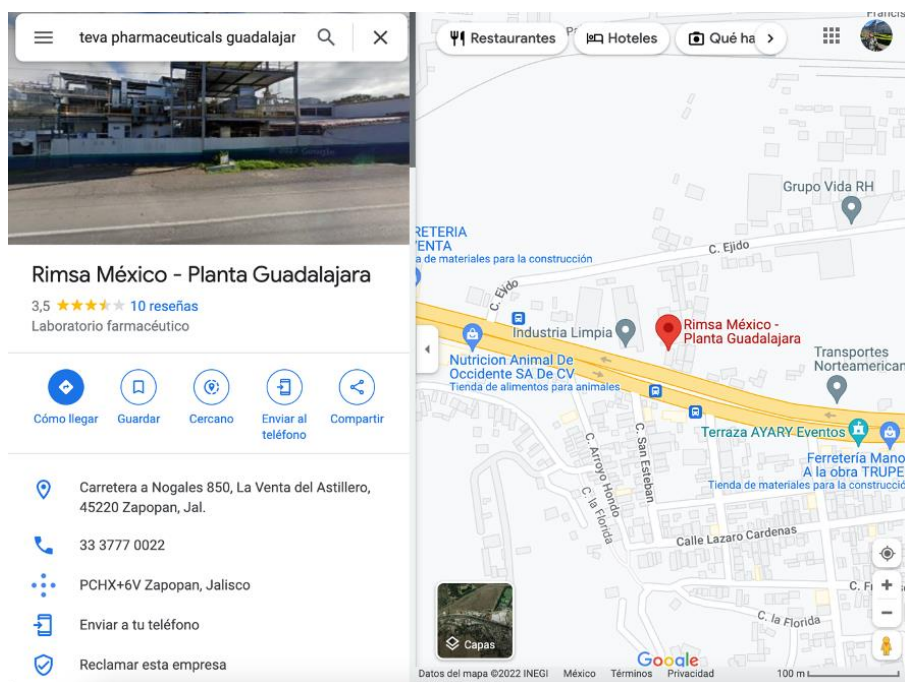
teva pharmaceuticals guadalajar

Rimsa México - Planta Guadalajara

3,5 ★★★★★ 10 reseñas

Laboratorio farmacéutico

Cómo llegar
Guardar
Cercano
Enviar al teléfono
Compartir

Carretera a Nogales 850, La Venta del Astillero, 45220 Zapopan, Jal.

33 3777 0022

PCHX+6V Zapopan, Jalisco

Enviar a tu teléfono

Reclamar esta empresa

Restaurantes
Hoteles
Qué ha
Francis

Grupo Vida RH
RETERIA
ENTA
a de materiales para la construcción
C. Ejido
C. Ejido
Industria Limpia
Rimsa México - Planta Guadalajara
Transportes Norteamerican
Nutricion Animal De Occidente SA De CV
Tienda de alimentos para animales
Terraza AYARY Eventos
Ferretería Mano A la obra TRUPE
Tienda de materiales para la construcció
C. Arroyo Hondo
C. San Esteban
C. la Florida
Calle Lazaro Cardenas
C. F
C. la Florida
Capas
Google
Datos del mapa ©2022 INEGI México Términos Privacidad 100 m